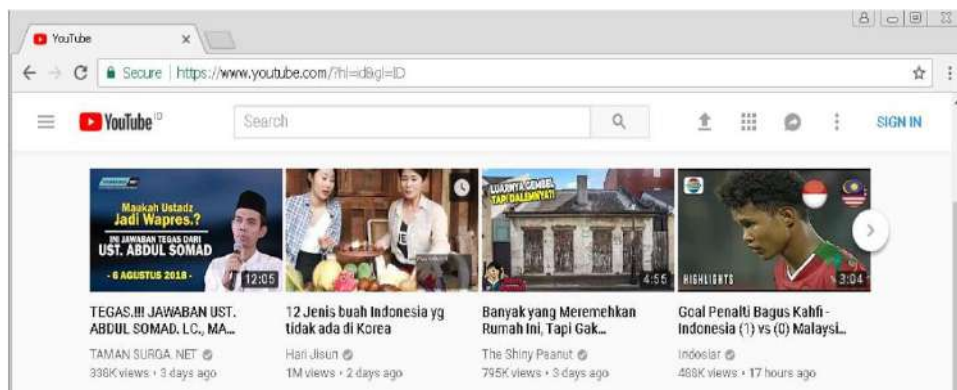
YouTube ×

Secure | https://www.youtube.com/?hl=id&gl=ID

YouTube ID

Search

SIGN IN

Maukah Ustadz Jadi Wapres.?

INI JAWABAN TEGAS DARI UST. ABDUL SOMAD

- 6 AGUSTUS 2018 -

12:05

LUARNYA GEMBEL TAPI DALEMNYA!!

4:55

HIGHLIGHTS

3:04

TEGAS.!!! JAWABAN UST. ABDUL SOMAD. LC., MA...

TAMAN SURGA. NET

336K views • 3 days ago

12 Jenis buah Indonesia yg tidak ada di Korea

Hari Jisun

1M views • 2 days ago

Banyak yang Meremehkan Rumah Ini, Tapi Gak...

The Shiny Peanut

795K views • 3 days ago

Goal Penalti Bagus Kahfi - Indonesia (1) vs (0) Malaysi...

Indosiar

468K views • 17 hours ago